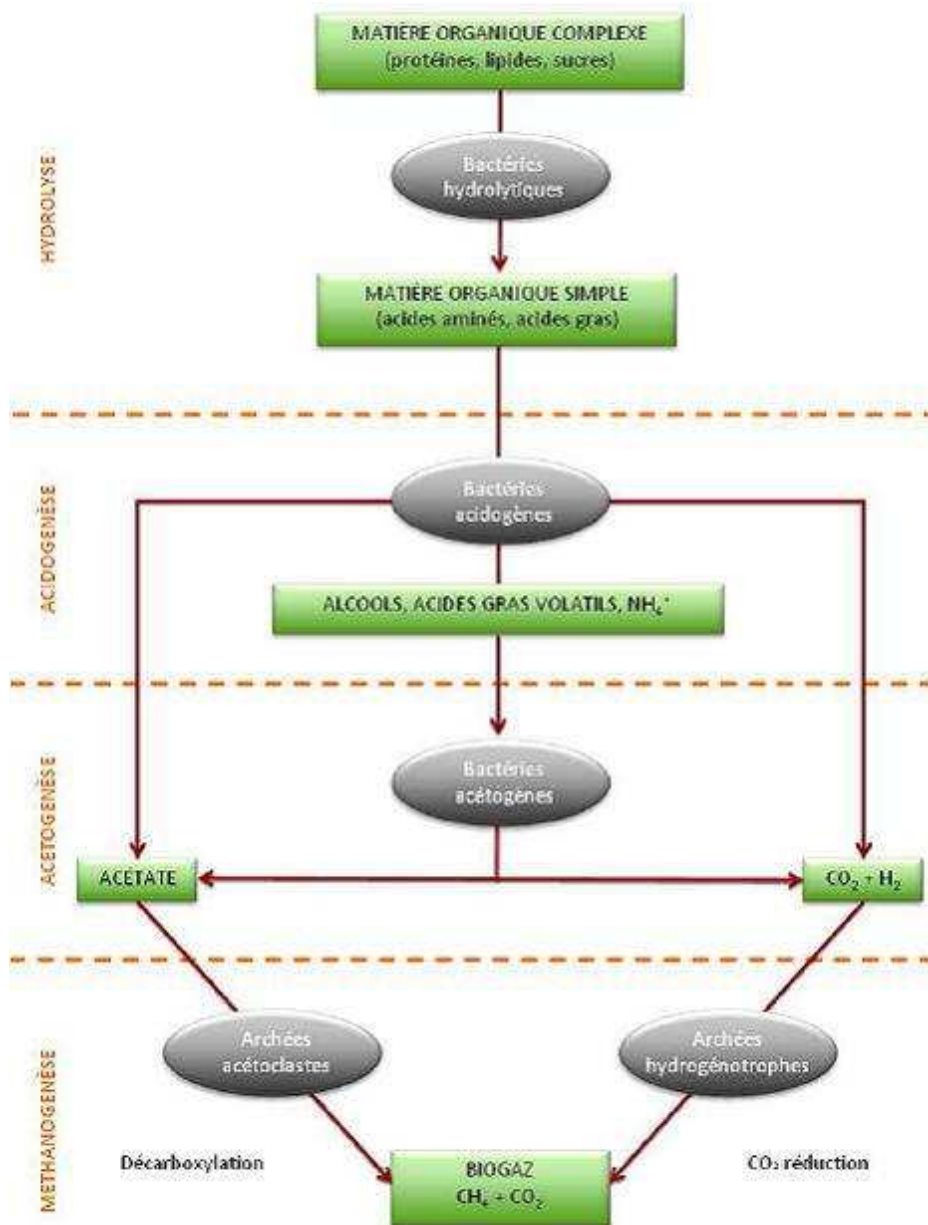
HYDROLYSE

MATIÈRE ORGANIQUE COMPLEXE
(protéines, lipides, sucres)

Bactéries hydrolytiques

MATIÈRE ORGANIQUE SIMPLE
(acides aminés, acides gras)

ACIDOGENÈSE

Bactéries acidogènes

ALCOOLS, ACIDES GRAS VOLATILS, $NH_4^+$

ACETOGENÈSE

Bactéries acétogènes

ACETATE

$CO_2 + H_2$

METHANOGENÈSE

Archées acétoclastes

Archées hydrogénotrophes

Décarboxylation

BIOGAZ
$CH_4 + CO_2$

$CO_2$ réduction